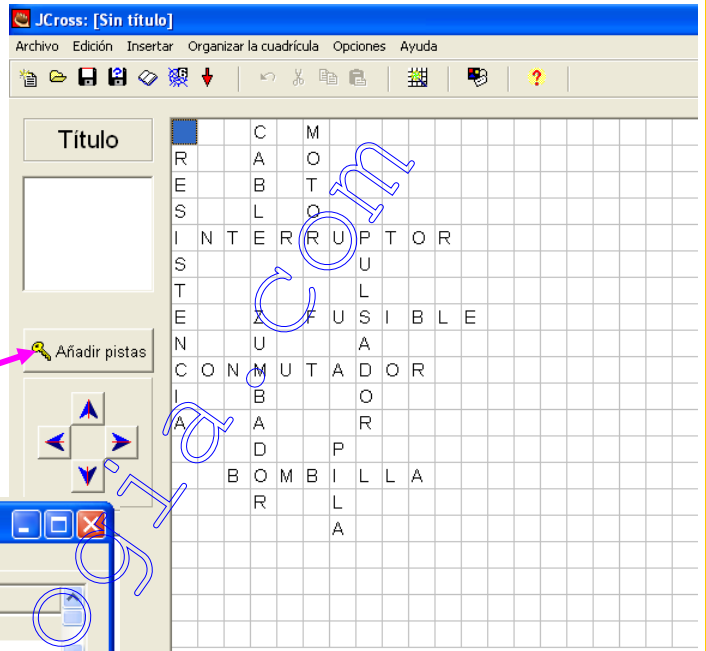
JCross: [Sin título]

Archivo Edición Insertar Organizar la cuadrícula Opciones Ayuda

Título

Añadir pistas

| | | C | | M | | | | | | | |
|---|---|---|---|---|---|---|---|---|---|---|---|
| R | | A | | O | | | | | | | |
| E | | B | | T | | | | | | | |
| S | | L | | O | | | | | | | |
| I | N | T | E | R | R | U | P | T | O | R | |
| S | | | | | | | U | | | | |
| T | | | | | | | L | | | | |
| E | | | Z | | F | U | S | I | B | L | E |
| N | | | U | | | | A | | | | |
| C | O | N | M | U | T | A | D | O | R | | |
| I | | | B | | | | O | | | | |
| A | | | A | | | | R | | | | |
| | | | D | | | P | | | | | |
| | | B | O | M | B | I | L | L | A | | |
| | | | R | | | L | | | | | |
| | | | | | | A | | | | | |

ojo a .com